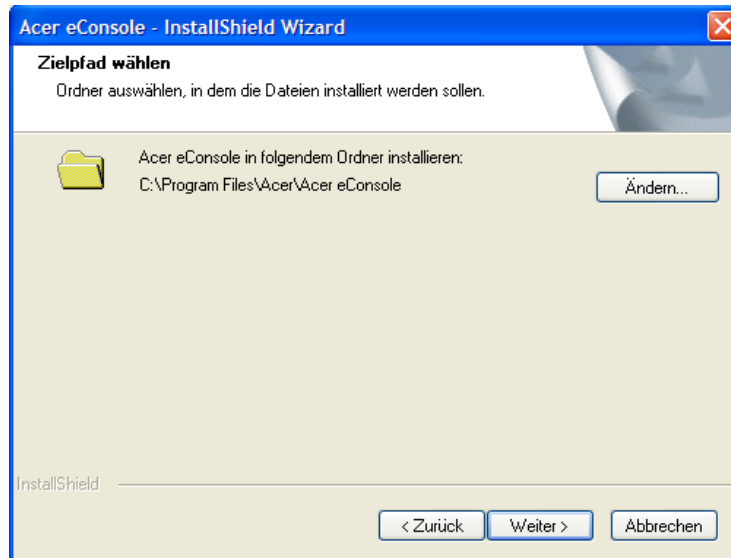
Acer eConsole - InstallShield Wizard

Zielpfad wählen
Ordner auswählen, in dem die Dateien installiert werden sollen.

Acer eConsole in folgendem Ordner installieren:
C:\Program Files\Acer\Acer eConsole

Ändern...

InstallShield

< Zurück
Weiter >
Abbrechen